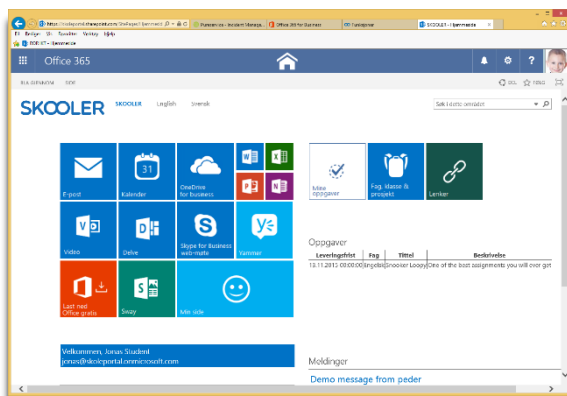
https://skoleportal.sharepoint.com/SitePages/Hjemmeside

Forsiden.no - Forsiden Manage... | Office 365 for Business | FD Funksjoner | SKOOLER - Hjemmeside

Fil Rediger Vis Favoritter Verktøy Hjelp

BDR KT - Bestemelse

Office 365

DEL | FØLG

SKOOLER SKOOLER English Svensk

Søk i dette området

E-post | Kalender | OneDrive for business | Video | Delve | Skype for business web-møte | Yammer | Last ned Office gratis | Sway | Min side

Mine oppgaver | Fag, klasse & prosjekt | Lenker

Oppgaver

| Leveringsfrist | Fag | Tittel | Beskrivelse |
|---|---|---|---|
| 13.11.2015 00:00:00 | Engelsk | Snooser Loopy | One of the best assignments you will ever get |

Velkommen, Jonas Student
jonas@skoleportal.onmicrosoft.com

Meldinger

Demo message from peder